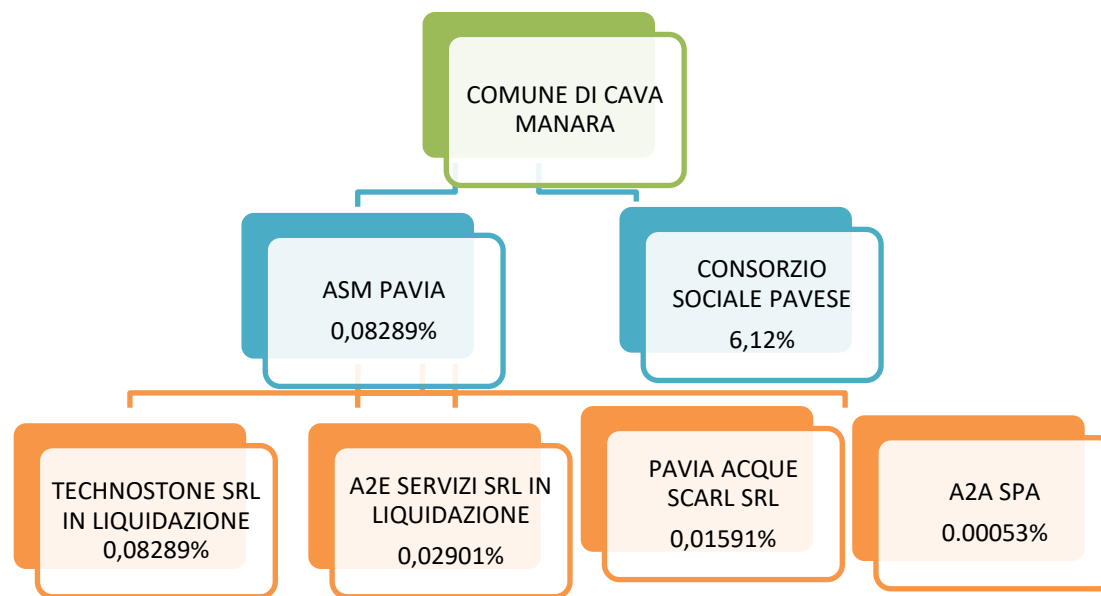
COMUNE DI CAVA MANARA

ASM PAVIA
0,08289%

CONSORZIO SOCIALE PAVESE
6,12%

TECHNOSTONE SRL IN LIQUIDAZIONE
0,08289%

A2E SERVIZI SRL IN LIQUIDAZIONE
0,02901%

PAVIA ACQUE SCARL SRL
0,01591%

A2A SPA
0.00053%